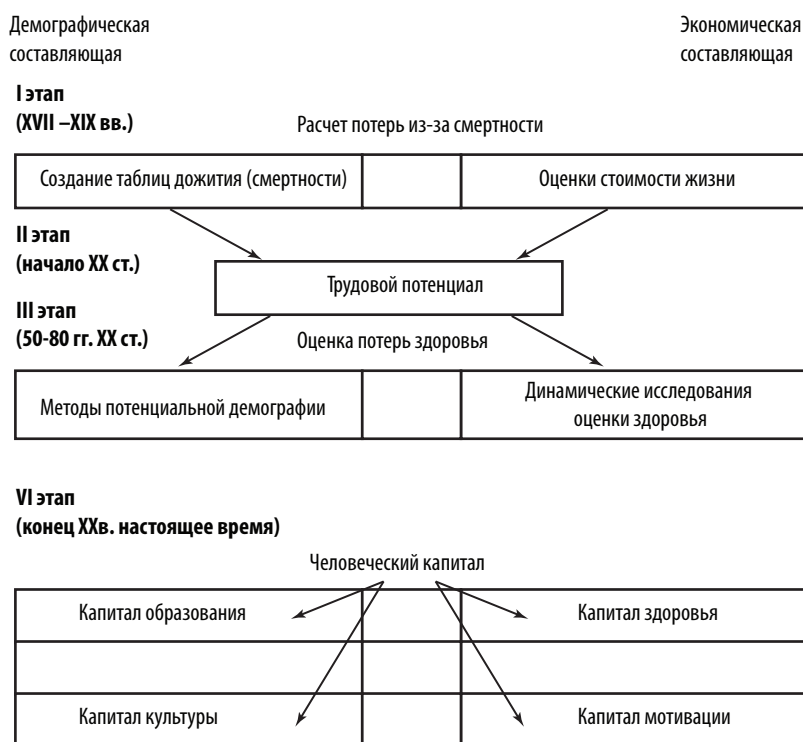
Демографическая составляющая

Экономическая составляющая

I этап (XVII –XIX вв.)

Расчет потерь из-за смертности

Создание таблиц дожития (смертности)

Оценки стоимости жизни

II этап (начало XX ст.)

Трудовой потенциал

III этап (50-80 гг. XX ст.)

Оценка потерь здоровья

Методы потенциальной демографии

Динамические исследования оценки здоровья

VI этап (конец XXв. настоящее время)

Человеческий капитал

Капитал образования

Капитал здоровья

Капитал культуры

Капитал мотивации